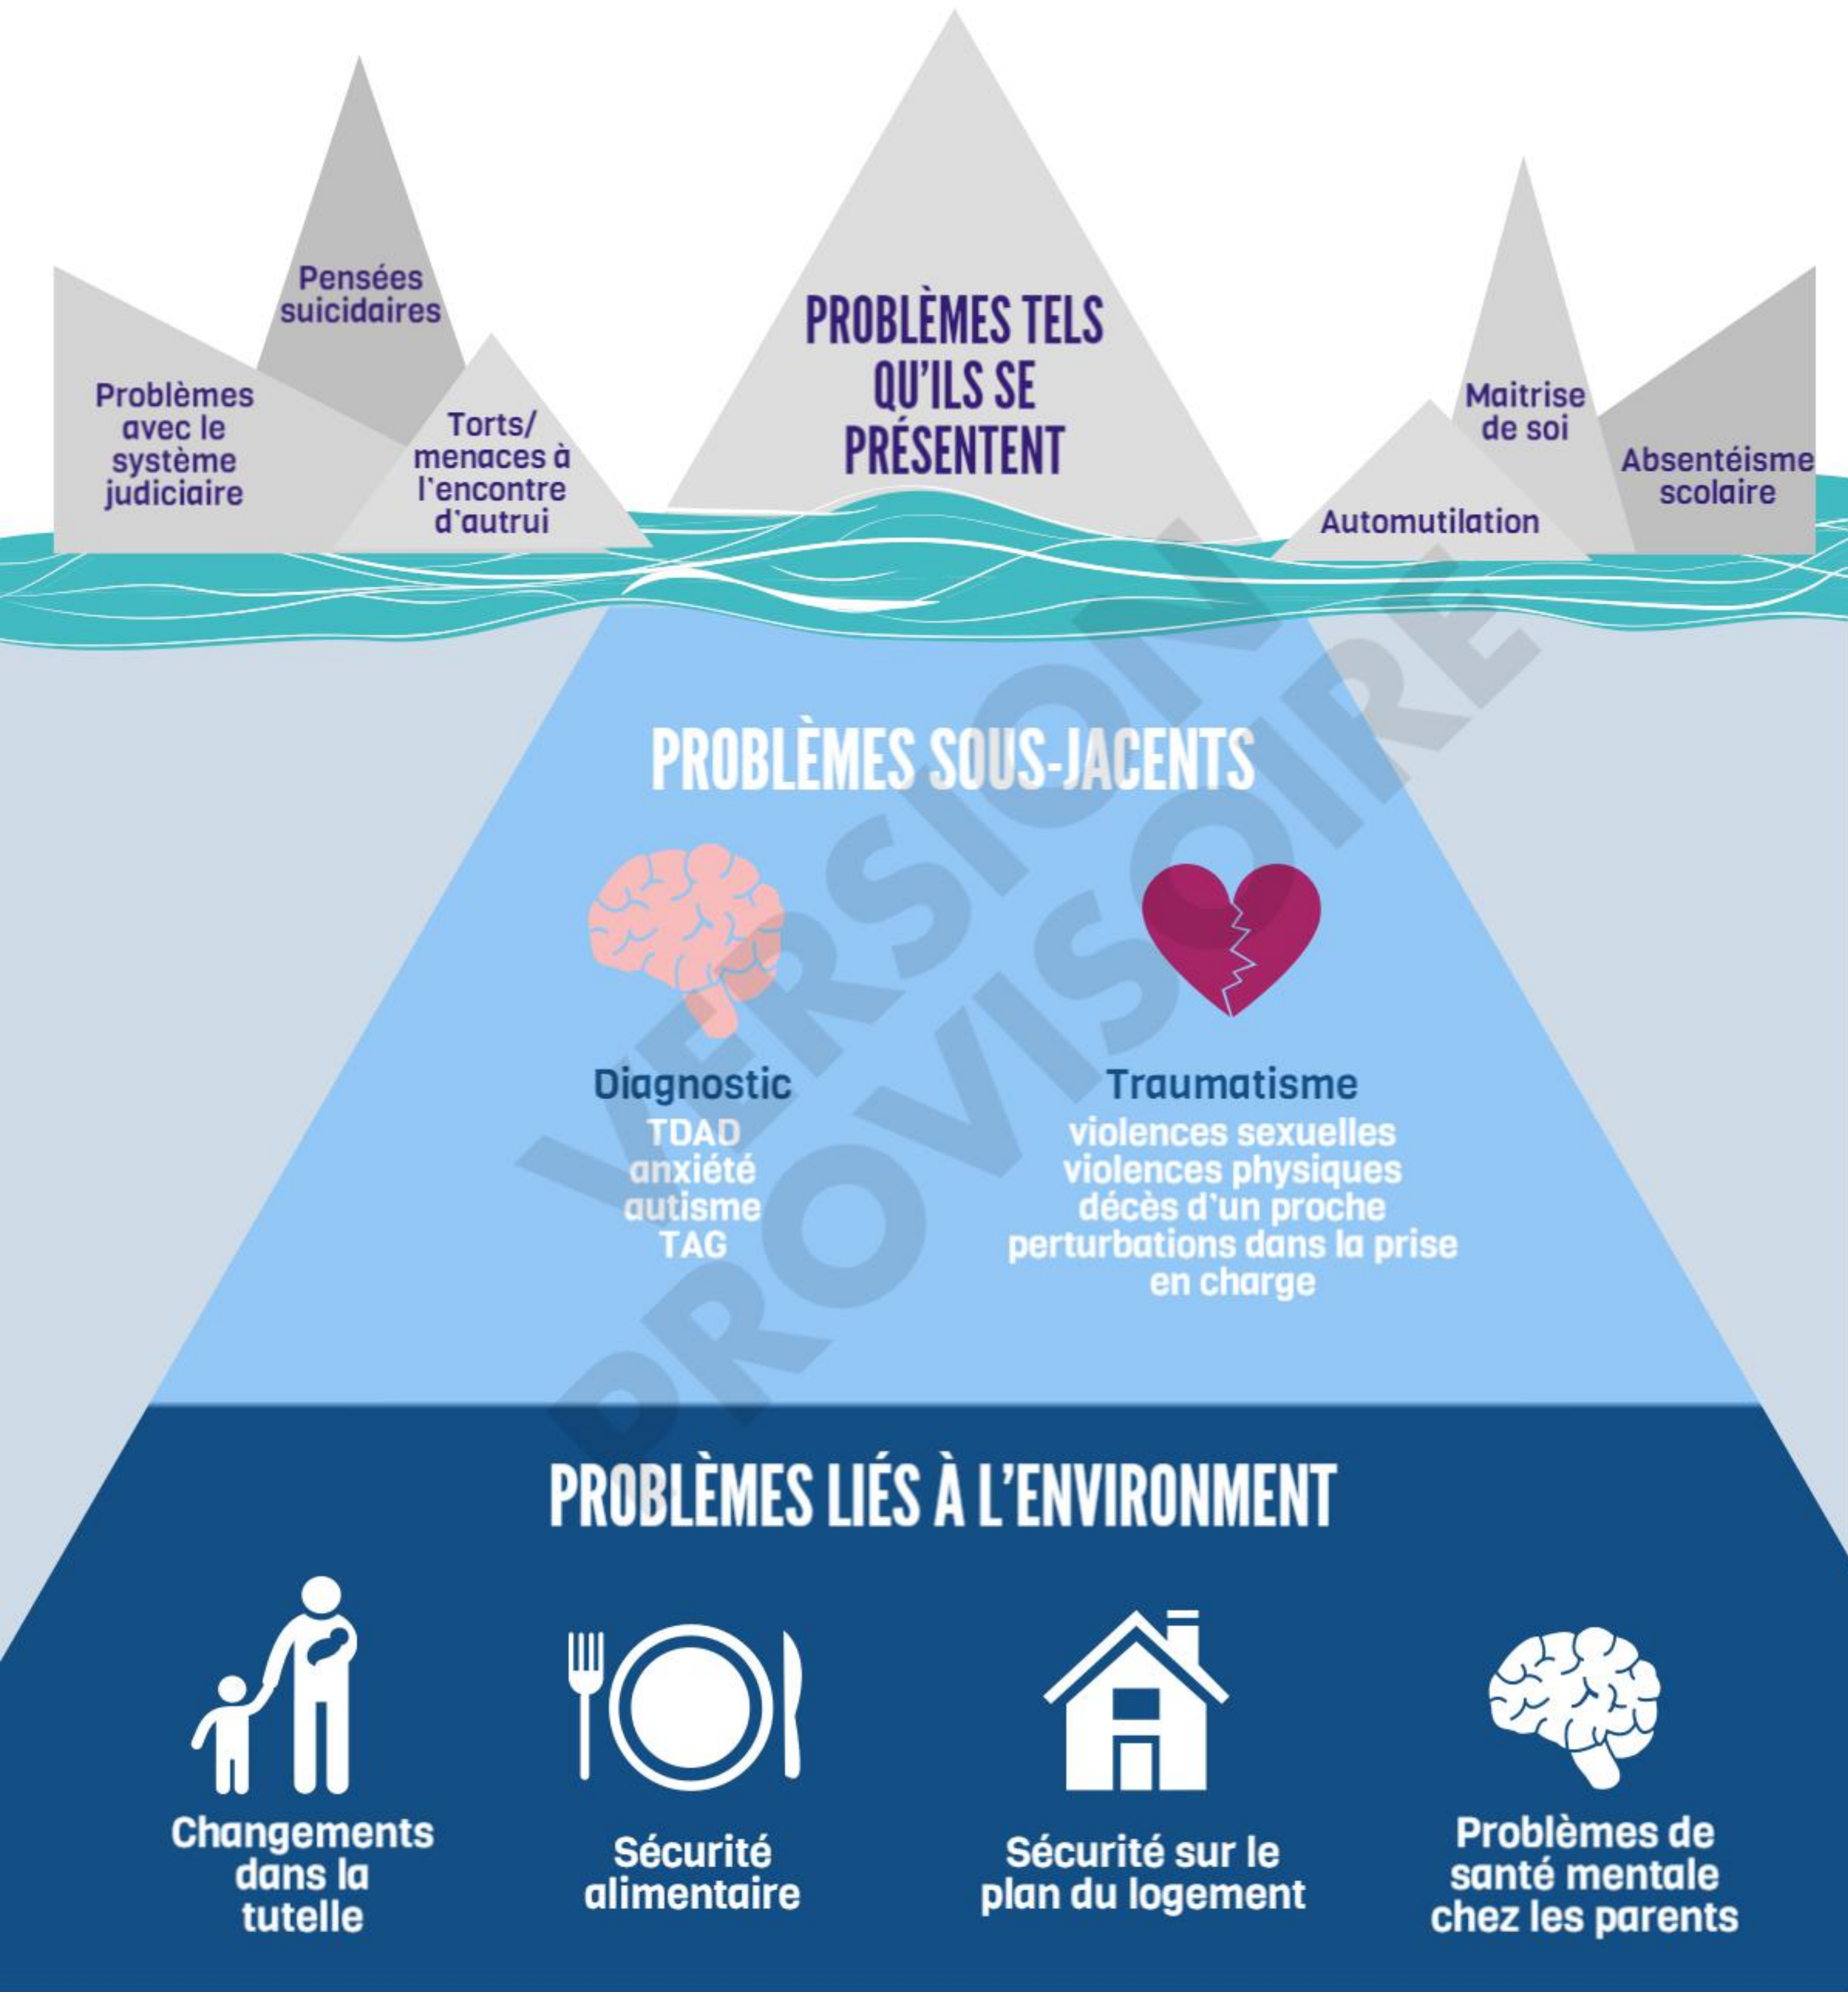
Pensées suicidaires

Problèmes avec le système judiciaire

Torts/ menaces à l'encontre d'autrui

PROBLÈMES TELS QU'ILS SE PRÉSENTENT

Maitrise de soi

Absentéisme scolaire

Automutilation

PROBLÈMES SOUS-JACENTS

Diagnostic
TDAD
anxiété
autisme
TAG

Traumatisme
violences sexuelles
violences physiques
décès d'un proche
perturbations dans la prise en charge

VERSION PROVISOIRE

PROBLÈMES LIÉS À L'ENVIRONMENT

Changements dans la tutelle

Sécurité alimentaire

Sécurité sur le plan du logement

Problèmes de santé mentale chez les parents